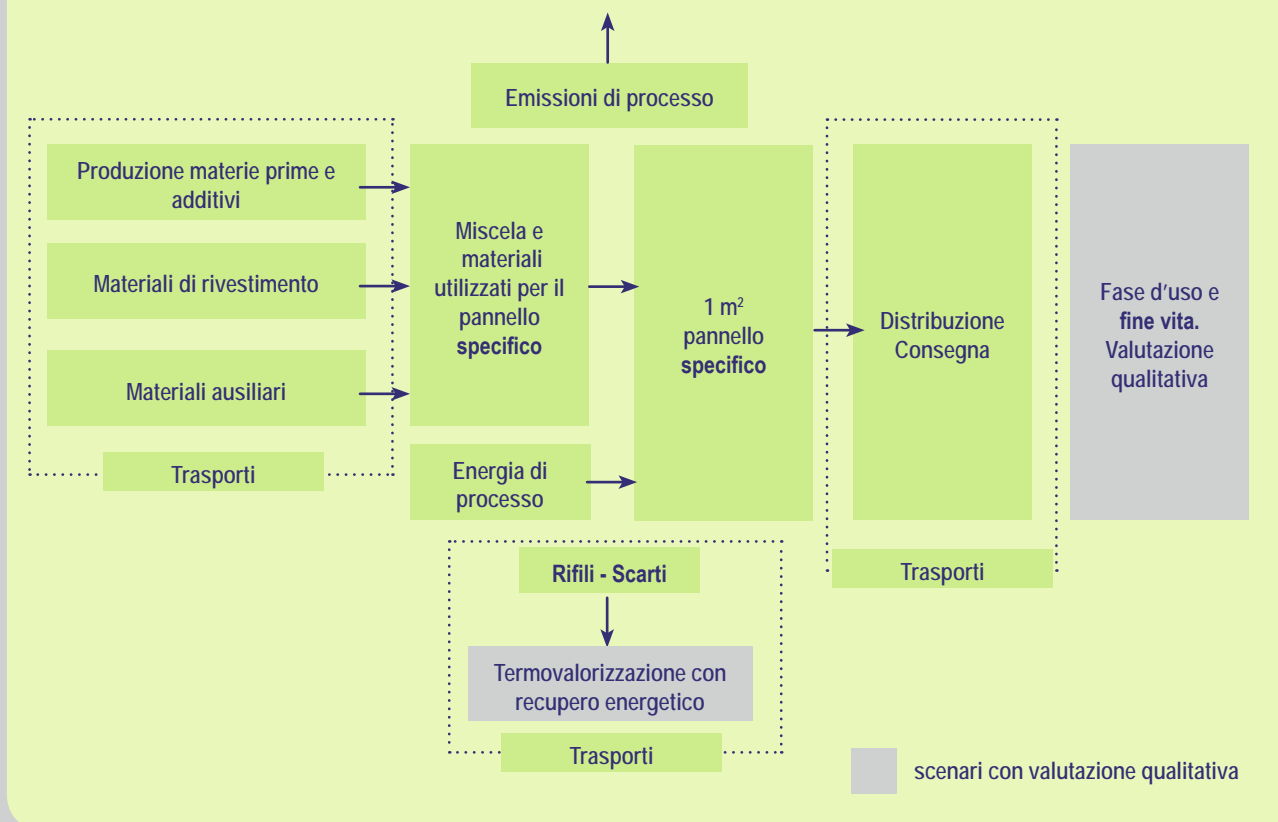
Emissioni di processo

Produzione materie prime e additivi

Materiali di rivestimento

Materiali ausiliari

Trasporti

Miscela e materiali utilizzati per il pannello specifico

Energia di processo

1 m$^2$ pannello specifico

Distribuzione Consegna

Trasporti

Fase d'uso e fine vita. Valutazione qualitativa

Rifili - Scarti

Termovalorizzazione con recupero energetico

Trasporti

scenari con valutazione qualitativa